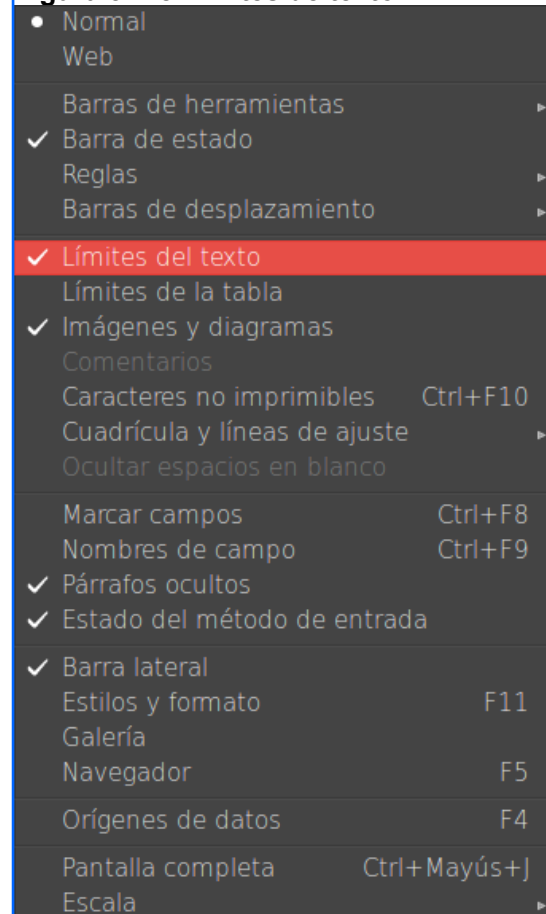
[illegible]

Normal
Web

Barras de herramientas
Barra de estado
Reglas
Barras de desplazamiento

Límites del texto
Límites de la tabla
Imágenes y diagramas
Comentarios
Caracteres no imprimibles Ctrl+F10
Cuadrícula y líneas de ajuste
Ocultar espacios en blanco

Marcar campos Ctrl+F8
Nombres de campo Ctrl+F9
Párrafos ocultos
Estado del método de entrada

Barra lateral
Estilos y formato F11
Galería
Navegador F5

Orígenes de datos F4

Pantalla completa Ctrl+Mayús+J
Escala